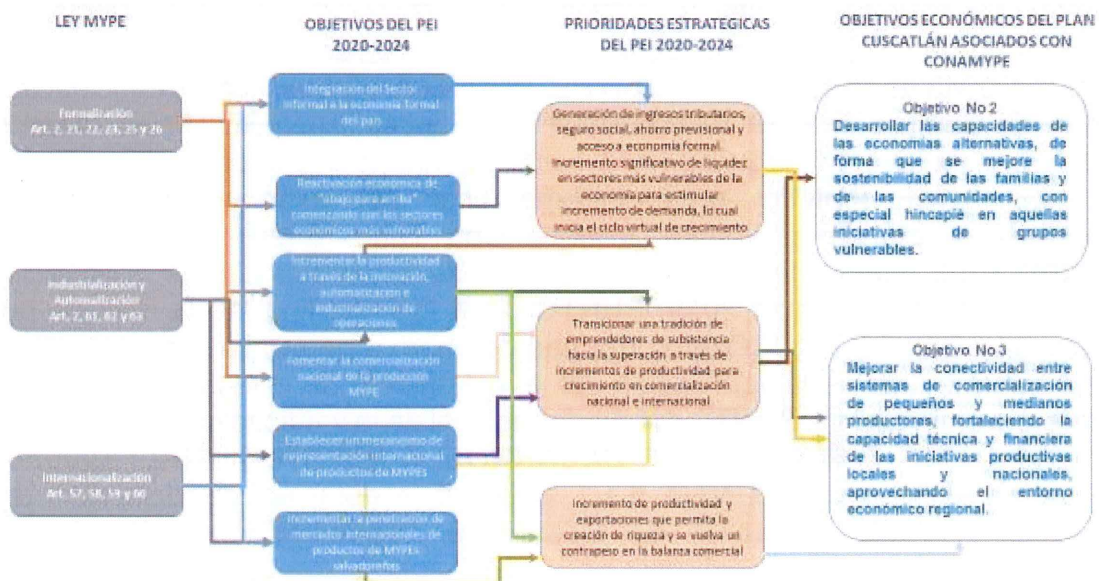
LEY MYPE

OBJETIVOS DEL PEI 2020-2024

PRIORIDADES ESTRATEGICAS DEL PEI 2020-2024

OBJETIVOS ECONÓMICOS DEL PLAN CUSCATLÁN ASOCIADOS CON CONAMYPE

Formalización
Art. 2, 21, 22, 23, 25 y 26

Industrialización y Automatización
Art. 2, 61, 62 y 63

Internacionalización
Art. 57, 58, 59 y 60

Integración del Sector informal a la economía formal del país

Reactivación económica de "abajo para arriba" comenzando con los sectores económicos más vulnerables

Incrementar la productividad a través de la innovación, automatización e industrialización de operaciones

Fomentar la comercialización nacional de la producción MYPE

Establecer un mecanismo de representación internacional de productos de MYPES

Incrementar la penetración de mercados internacionales de productos de MYPES salvadoreños

Generación de ingresos tributarios, seguro social, ahorro previsional y acceso a economía formal. Incremento significativo de liquidez en sectores más vulnerables de la economía para estimular incremento de demanda, lo cual inicia el ciclo virtual de crecimiento

Transicionar una tradición de emprendedores de subsistencia hacia la superación a través de incrementos de productividad para crecimiento en comercialización nacional e internacional

Incremento de productividad y exportaciones que permita la creación de riqueza y se vuelva un contrapeso en la balanza comercial

Objetivo No 2
Desarrollar las capacidades de las economías alternativas, de forma que se mejore la sostenibilidad de las familias y de las comunidades, con especial hincapié en aquellas iniciativas de grupos vulnerables.

Objetivo No 3
Mejorar la conectividad entre sistemas de comercialización de pequeños y medianos productores, fortaleciendo la capacidad técnica y financiera de las iniciativas productivas locales y nacionales, aprovechando el entorno económico regional.